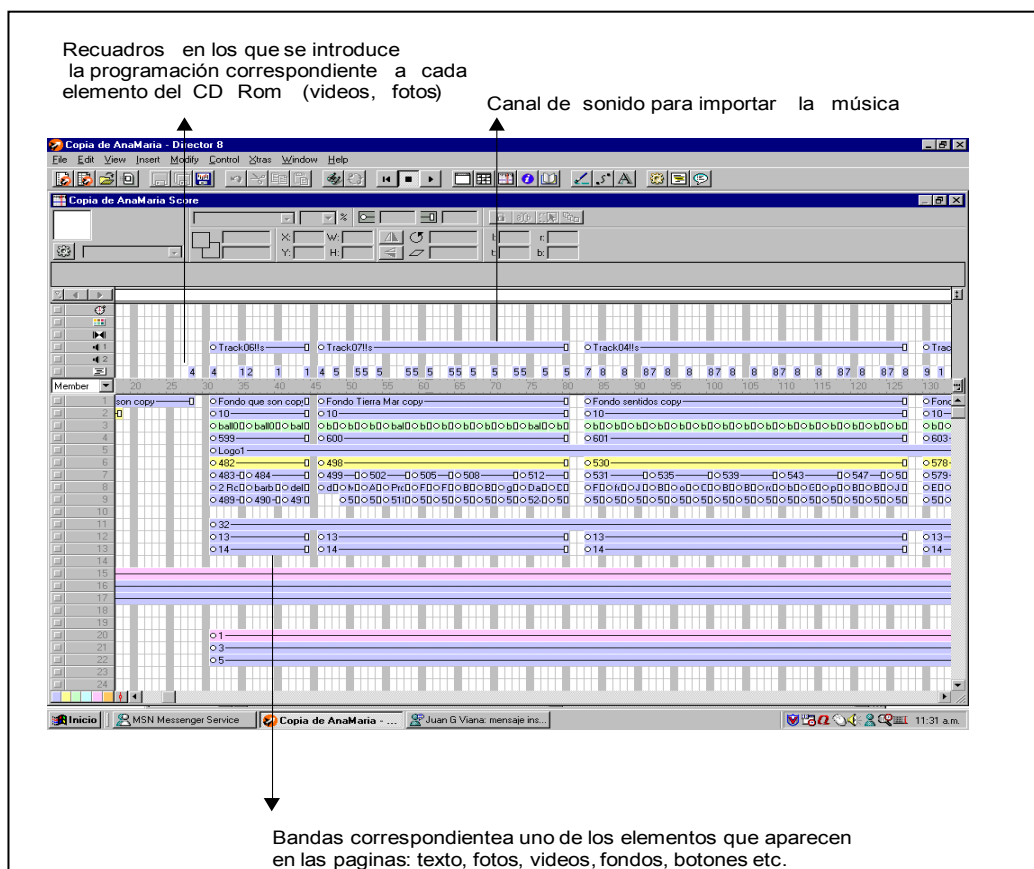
Recuadros en los que se introduce la programación correspondiente a cada elemento del CD Rom (videos, fotos)

Canal de sonido para importar la música

Copia de AnaMaria - Director 8

File Edit View Insert Modify Control Xtras Window Help

Copia de AnaMaria Score

X: W: Y: H:

l: r: t: b:

Track06!!s Track07!!s Track04!!s Trac

4 4 12 1 1 4 5 55 5 55 5 55 5 5 55 5 5 7 8 8 87 8 8 87 8 8 87 8 8 87 8 8 87 8 9 1

Member 20 25 30 35 40 45 50 55 60 65 70 75 80 85 90 95 100 105 110 115 120 125 130

1 son copy Fondo que son copy Fondo Tierra Mar copy Fondo sentidos copy Fond

2 10 10 10 10

3 ball0 ball0 bal0

4 599 600 601 603

5 Logo1

6 482 498 530 578

7 483 484 499 502 505 508 512 531 535 539 543 547 50 579

8 2 Rc barb del

9 489 490 49

11 32

12 13 13 13 13

13 14 14 14 14

20 1

21 3

22 5

Inicio MSN Messenger Service Copia de AnaMaria - ... Juan G Viana: mensaje ins... 11:31 a.m.

Bandas correspondientea uno de los elementos que aparecen en las paginas: texto, fotos, videos, fondos, botones etc.